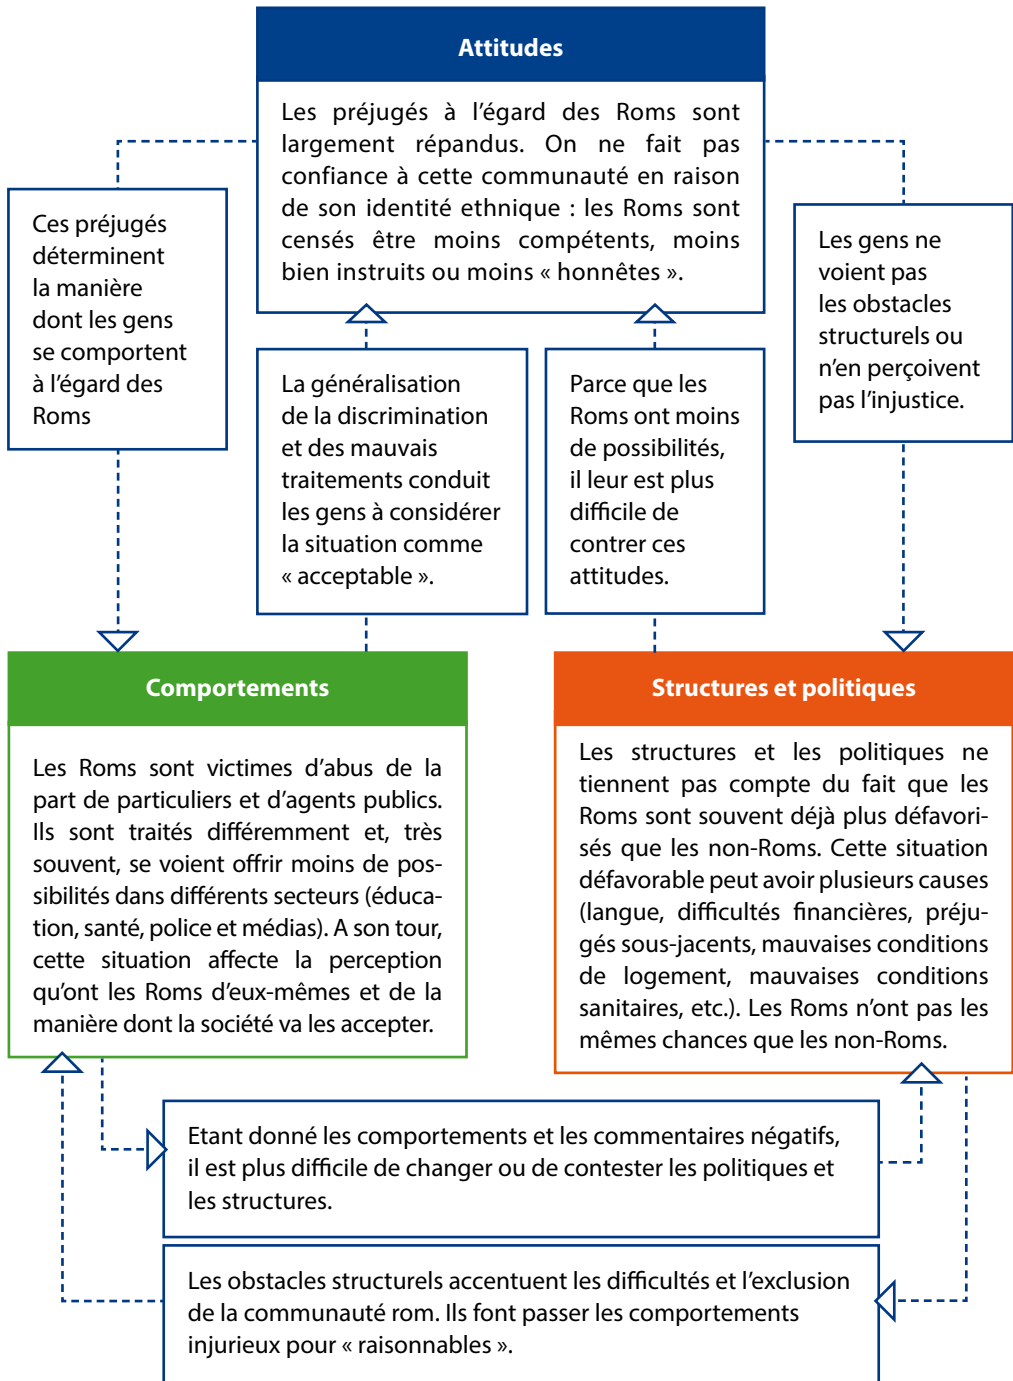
Attitudes

Les préjugés à l'égard des Roms sont largement répandus. On ne fait pas confiance à cette communauté en raison de son identité ethnique : les Roms sont censés être moins compétents, moins bien instruits ou moins « honnêtes ».

Ces préjugés déterminent la manière dont les gens se comportent à l'égard des Roms

Les gens ne voient pas les obstacles structurels ou n'en perçoivent pas l'injustice.

La généralisation de la discrimination et des mauvais traitements conduit les gens à considérer la situation comme « acceptable ».

Parce que les Roms ont moins de possibilités, il leur est plus difficile de contrer ces attitudes.

Comportements

Les Roms sont victimes d'abus de la part de particuliers et d'agents publics. Ils sont traités différemment et, très souvent, se voient offrir moins de possibilités dans différents secteurs (éducation, santé, police et médias). A son tour, cette situation affecte la perception qu'ont les Roms d'eux-mêmes et de la manière dont la société va les accepter.

Structures et politiques

Les structures et les politiques ne tiennent pas compte du fait que les Roms sont souvent déjà plus défavorisés que les non-Roms. Cette situation défavorable peut avoir plusieurs causes (langue, difficultés financières, préjugés sous-jacents, mauvaises conditions de logement, mauvaises conditions sanitaires, etc.). Les Roms n'ont pas les mêmes chances que les non-Roms.

Etant donné les comportements et les commentaires négatifs, il est plus difficile de changer ou de contester les politiques et les structures.

Les obstacles structurels accentuent les difficultés et l'exclusion de la communauté rom. Ils font passer les comportements injurieux pour « raisonnables ».